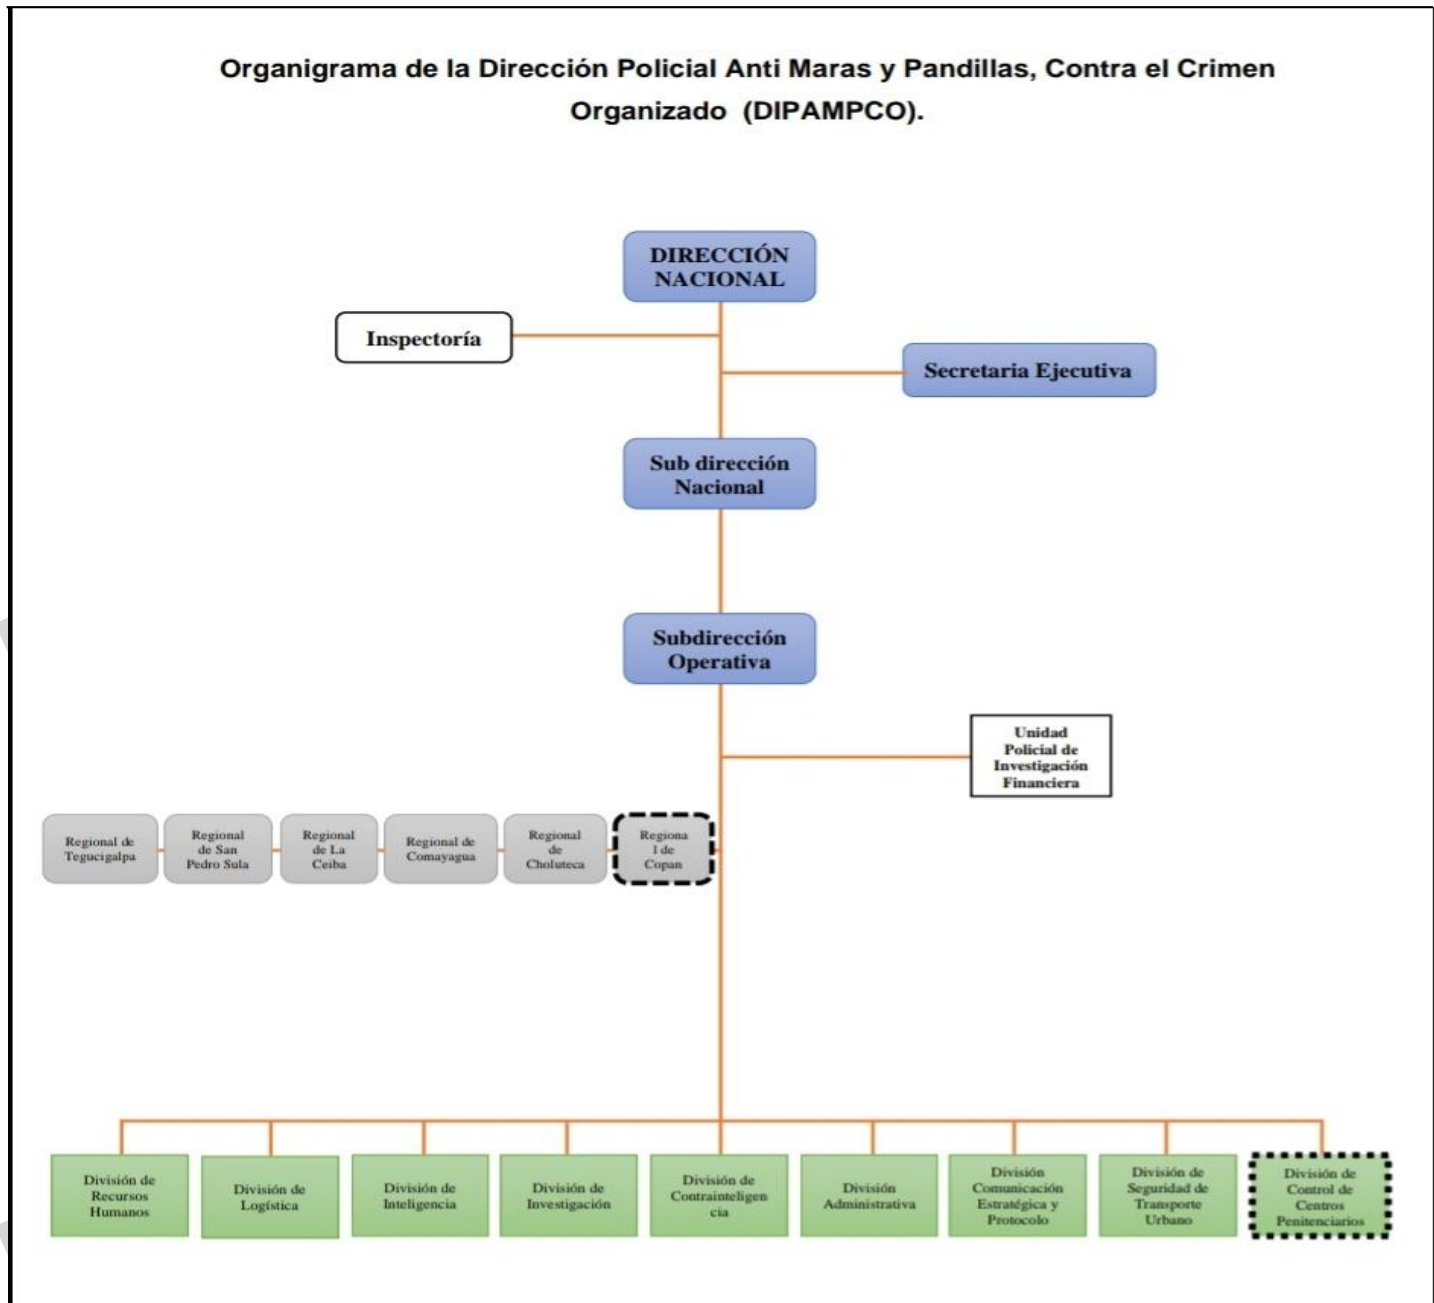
Organigrama de la Dirección Policial Anti Maras y Pandillas, Contra el Crimen Organizado (DIPAMPCO).

DIRECCIÓN NACIONAL

Inspectoría

Secretaria Ejecutiva

Sub dirección Nacional

Subdirección Operativa

Unidad Policial de Investigación Financiera

Regional de Tegucigalpa

Regional de San Pedro Sula

Regional de La Ceiba

Regional de Comayagua

Regional de Choluteca

Regional de Copan

División de Recursos Humanos

División de Logística

División de Inteligencia

División de Investigación

División de Contrainteligencia

División Administrativa

División Comunicación Estratégica y Protocolo

División de Seguridad de Transporte Urbano

División de Control de Centros Penitenciarios